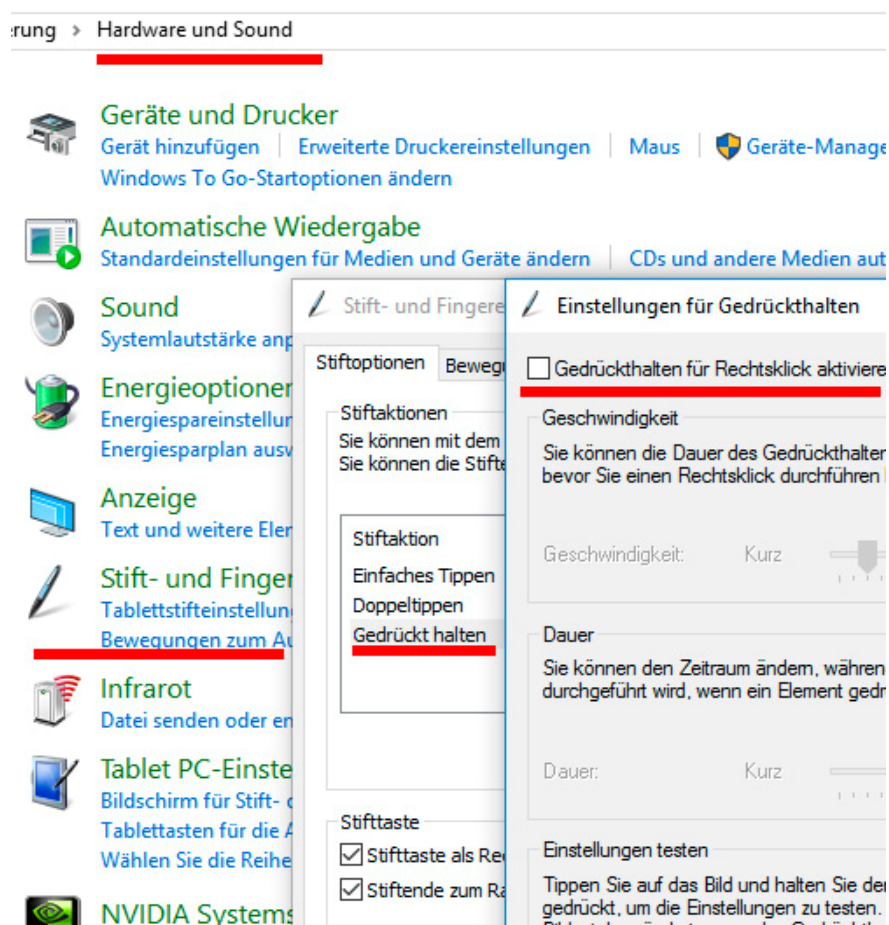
erung > Hardware und Sound

Geräte und Drucker
Gerät hinzufügen | Erweiterte Druckereinstellungen | Maus | Geräte-Manage
Windows To Go-Startoptionen ändern

Automatische Wiedergabe
Standardeinstellungen für Medien und Geräte ändern | CDs und andere Medien aut

Sound
Systemlautstärke anp

Energieoptionen
Energiespareinstellun
Energiesparplan ausw

Anzeige
Text und weitere Ele

Stift- und Finger
Tablettstifteinstellung
Bewegungen zum Au

Infrarot
Datei senden oder en

Tablet PC-Einste
Bildschirm für Stift-
Tablettasten für die A
Wählen Sie die Reihe

NVIDIA Systems

Stift- und Fingere
Stiftoptionen | Beweg
Stiftaktionen
Sie können mit dem
Sie können die Stifte
Stiftaktion
Einfaches Tippen
Doppeltippen
Gedrückt halten
Stifttaste
Stifttaste als Re
Stiftende zum Ra

Einstellungen für Gedrückthalten
Gedrückthalten für Rechtsklick aktiviere
Geschwindigkeit
Sie können die Dauer des Gedrückthalten
bevor Sie einen Rechtsklick durchführen
Geschwindigkeit: Kurz
Dauer
Sie können den Zeitraum ändern, währen
durchgeführt wird, wenn ein Element gedr
Dauer: Kurz
Einstellungen testen
Tippen Sie auf das Bild und halten Sie der
gedrückt, um die Einstellungen zu testen.
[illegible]